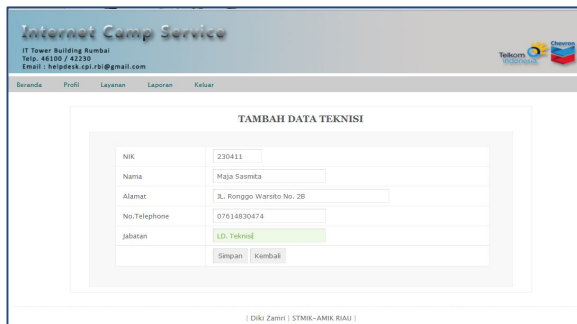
Internet Camp Service

IT Tower Building Rumbai
Telp. 46100 / 42230
Email : helpdesk.cpi.rbi@gmail.com

Telkom Indonesia

Chevron

Beranda Profil Layanan Laporan Keluar

TAMBAH DATA TEKNISI

| NIK | 230411 |
|---|---|
| Nama | Maja Sasmita |
| Alamat | Jl. Ronggo Warsito No. 2B |
| No.Telephone | 07614830474 |
| Jabatan | LD. Teknisi |
| | Simpan Kembali |

| Diki Zamri | STMIK-AMIK RIAU |